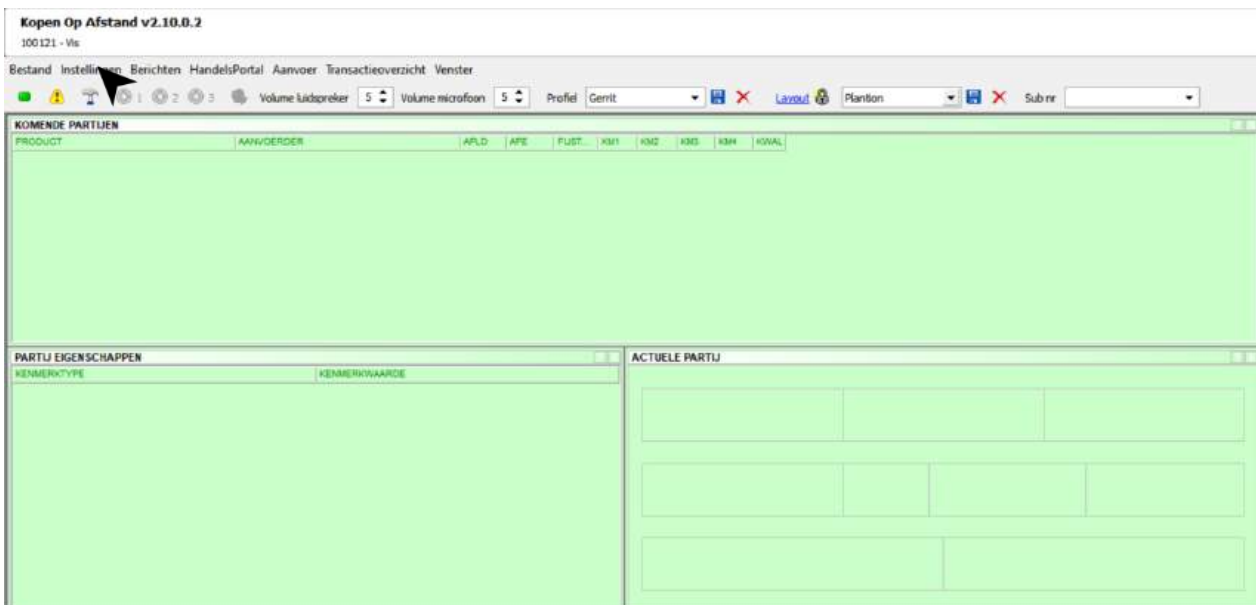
Kopen Op Afstand v2.10.0.2
100121 - Vis

Bestand Instelli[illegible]en Berichten HandelsPortal Aanvoer Transactieoverzicht Venster

1 2 3 Volume luidspreker 5 Volume microfoon 5 Profiel Gerrit Layout Plantion Sub nr

KOMENDE PARTIJEN

| PRODUCT | AANVOERDER | APLD | APE | FUST... | KM1 | KM2 | KM3 | KM4 | KWAL |
|---|---|---|---|---|---|---|---|---|---|

PARTIJ EIGENSCHAPPEN

| KENMERKTYPE | KENMERKWAARDE |
|---|---|

ACTUELE PARTIJ